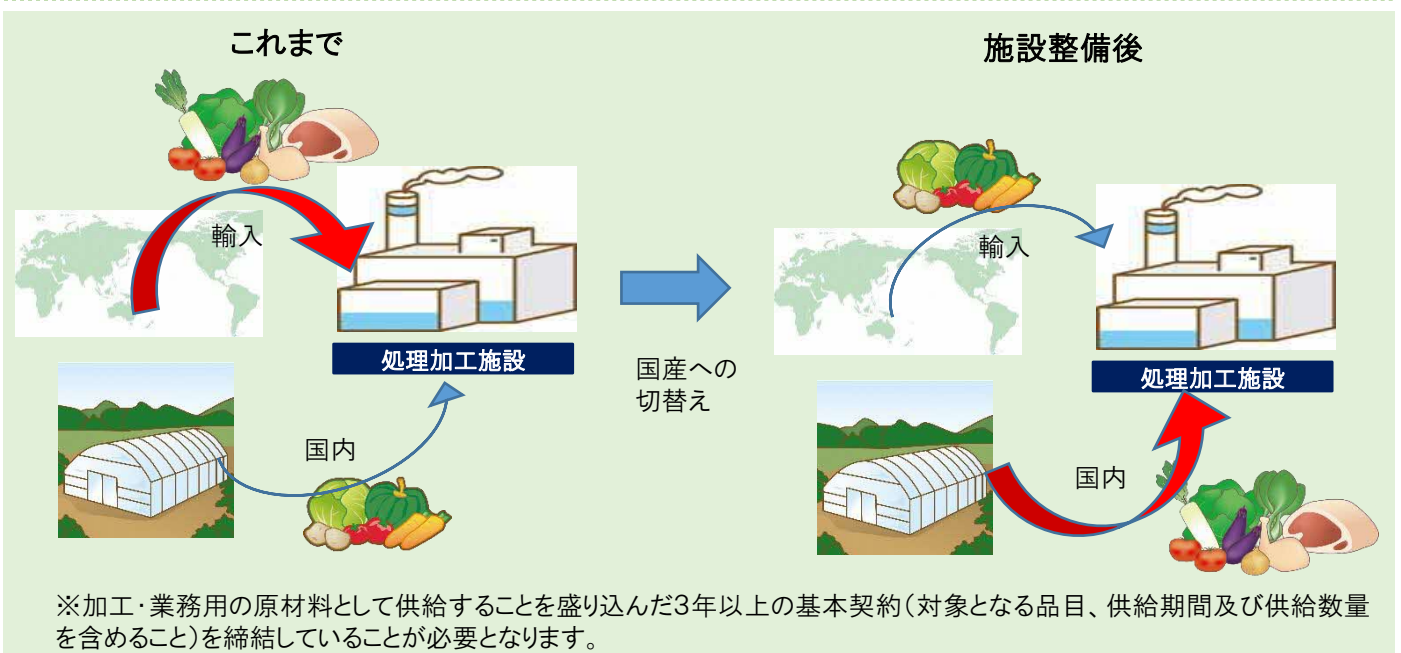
これまで

輸入

処理加工施設

国内

国産への切替え

施設整備後

輸入

処理加工施設

国内

※加工・業務用の原材料として供給することを盛り込んだ3年以上の基本契約(対象となる品目、供給期間及び供給数量を含めること)を締結していることが必要となります。